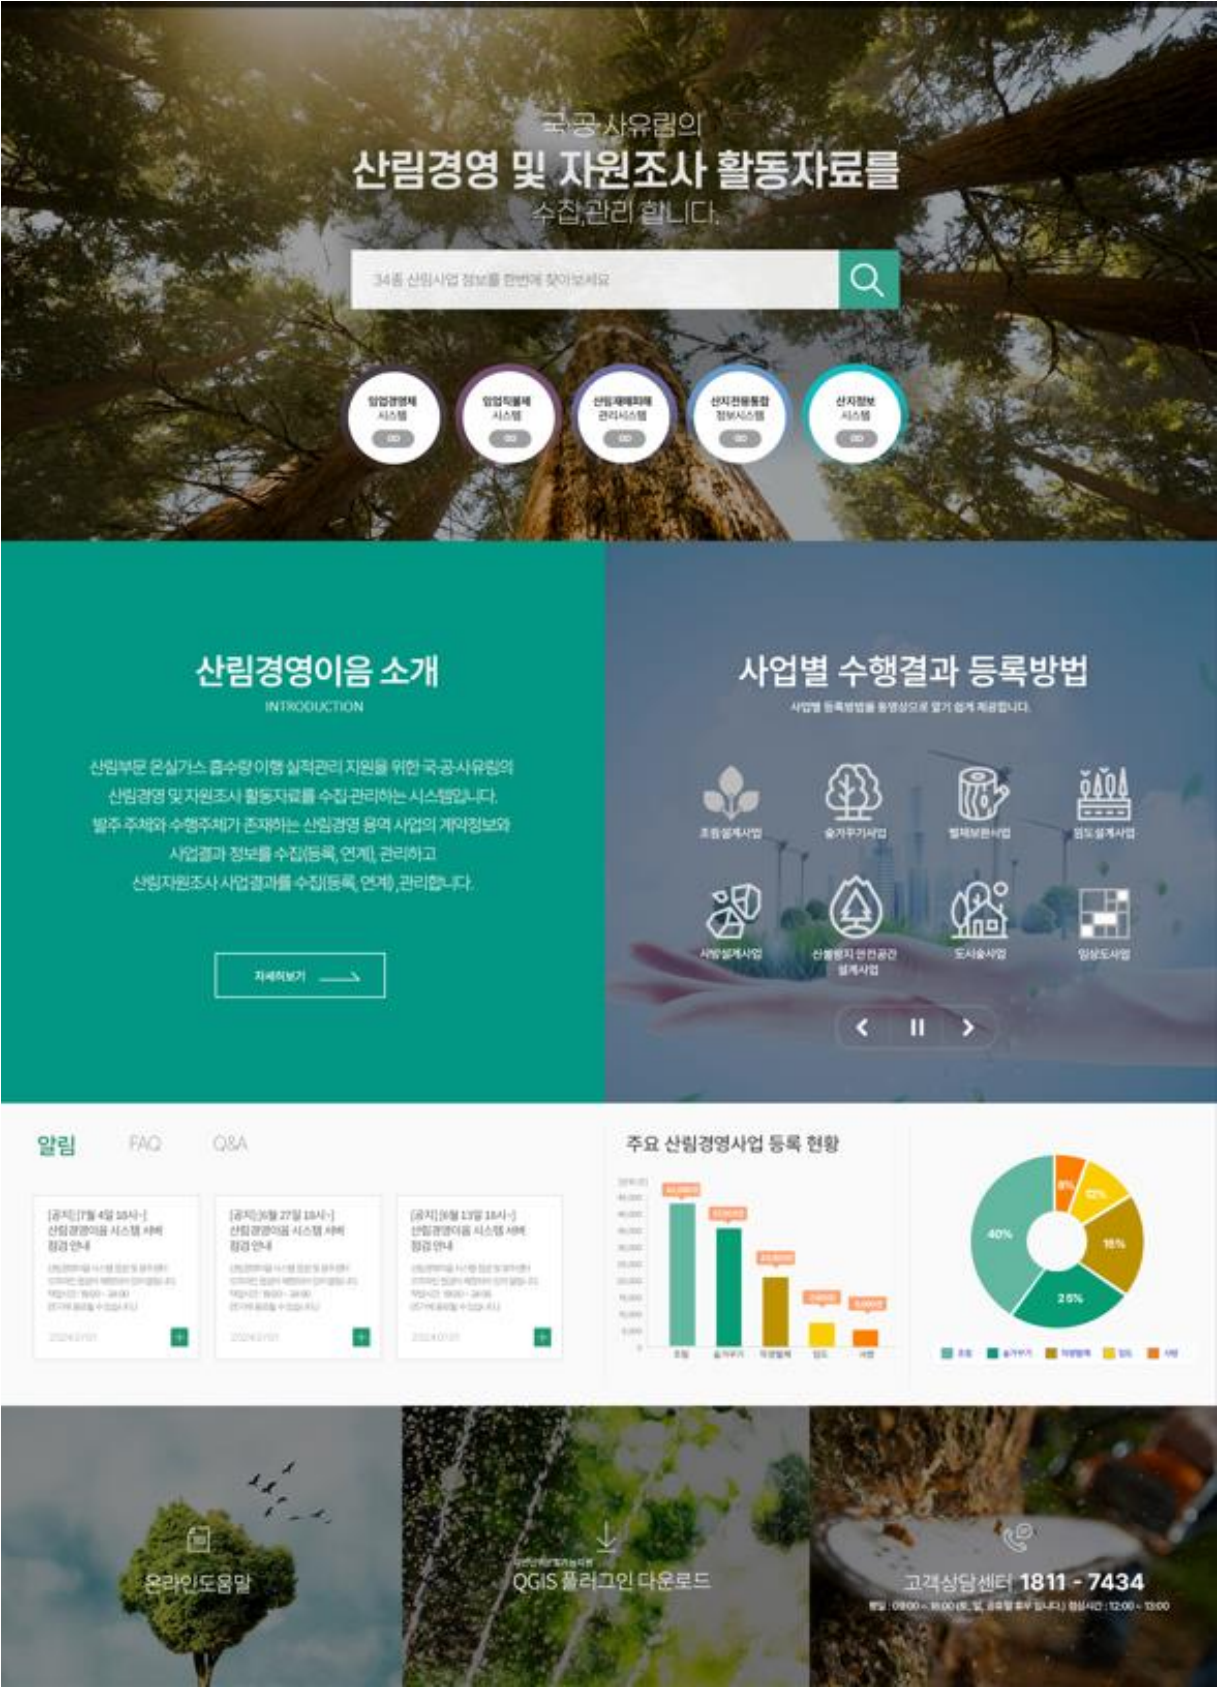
국공사유림의
산림경영 및 자원조사 활동자료를
수집,관리 합니다.

34종 산림사업 정보를 한번에 찾아보세요

임업경영체 시스템
임업직불제 시스템
산림재해피해 관리시스템
산지전용통합 정보시스템
산지정보 시스템

산림경영이음 소개
INTRODUCTION

산림부문 온실가스 흡수량 이행 실적관리 지원을 위한 국·공·사유림의 산림경영 및 자원조사 활동자료를 수집·관리하는 시스템입니다. 발주 주체와 수행주체가 존재하는 산림경영 용역 사업의 계약정보와 사업결과 정보를 수집(등록, 연계), 관리하고 산림자원조사 사업결과를 수집(등록, 연계), 관리합니다.

자세히보기

사업별 수행결과 등록방법
사업별 등록방법을 동영상으로 알기 쉽게 제공합니다.

조림설계사업
숲가꾸기사업
벌채보완사업
임도설계사업
사방설계사업
산불피해지 안전공간 설계사업
도시숲사업
임상도사업

알림 FAQ Q&A

[공지] [7월 4일 18시~] 산림경영이음 시스템 서버 점검 안내
[공지] [6월 27일 18시~] 산림경영이음 시스템 서버 점검 안내
[공지] [6월 13일 18시~] 산림경영이음 시스템 서버 점검 안내

주요 산림경영사업 등록 현황

40%
8%
12%
18%
25%

온라인도움말
QGIS 플러그인 다운로드
고객상담센터 1811 - 7434